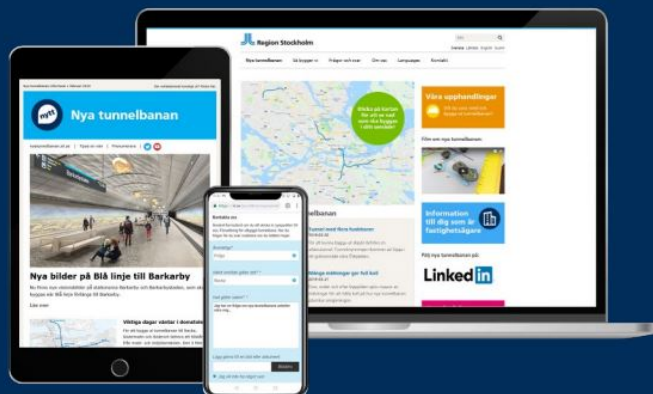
Region Stockholm

Nya tunnelbanan

Klicka på kartan för att se vad som ska byggas i ditt område!

Våra upphandlingar

Information till dig som är fastighetsägare

Linked in

Nya tunnelbanan

Nya bilder på Blå linje till Barkarby

Kontakta oss